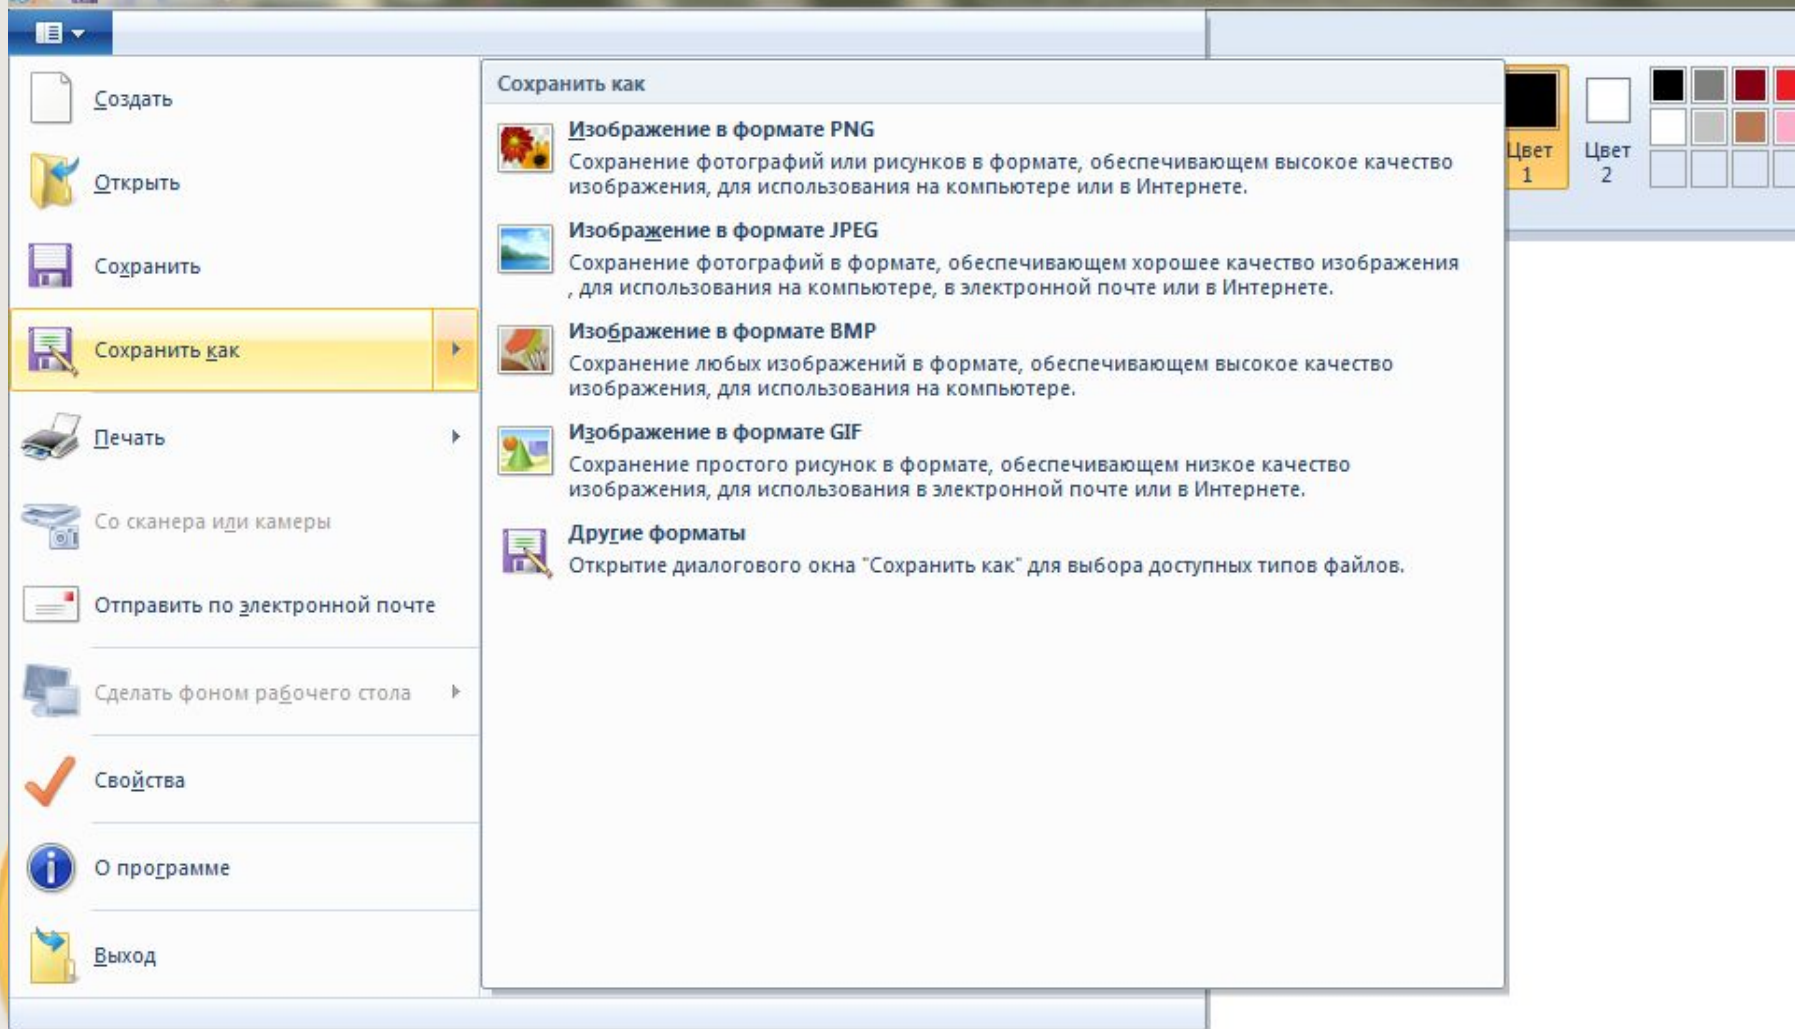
Создать

Открыть

Сохранить

Сохранить как

Печать

Со сканера или камеры

Отправить по электронной почте

Сделать фоном рабочего стола

Свойства

О программе

Выход

Сохранить как

Изображение в формате PNG
Сохранение фотографий или рисунков в формате, обеспечивающем высокое качество изображения, для использования на компьютере или в Интернете.

Изображение в формате JPEG
Сохранение фотографий в формате, обеспечивающем хорошее качество изображения , для использования на компьютере, в электронной почте или в Интернете.

Изображение в формате BMP
Сохранение любых изображений в формате, обеспечивающем высокое качество изображения, для использования на компьютере.

Изображение в формате GIF
Сохранение простого рисунок в формате, обеспечивающем низкое качество изображения, для использования в электронной почте или в Интернете.

Другие форматы
Открытие диалогового окна "Сохранить как" для выбора доступных типов файлов.

Цвет 1

Цвет 2